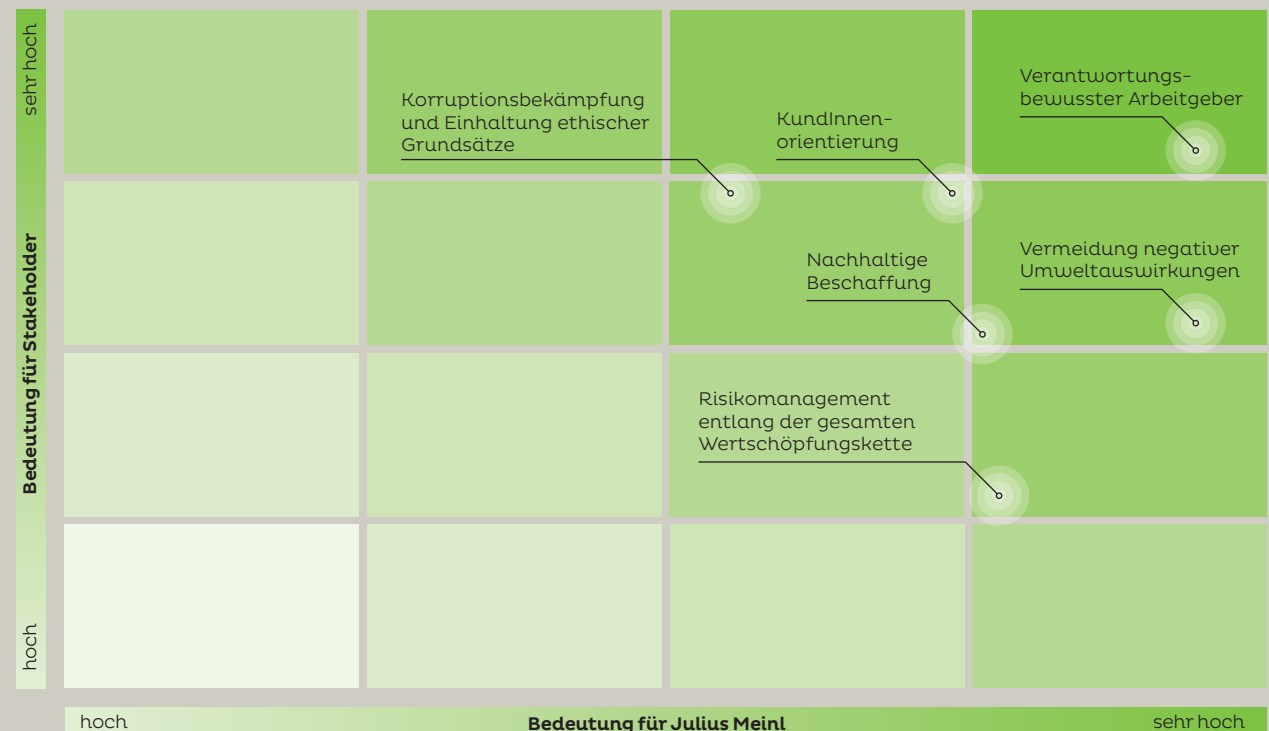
sehr hoch

Bedeutung für Stakeholder

hoch

Korruptionsbekämpfung und Einhaltung ethischer Grundsätze

KundInnen-orientierung

Verantwortungs-bewusster Arbeitgeber

Nachhaltige Beschaffung

Vermeidung negativer Umweltauswirkungen

Risikomanagement entlang der gesamten Wertschöpfungskette

hoch

Bedeutung für Julius Meinl

sehr hoch